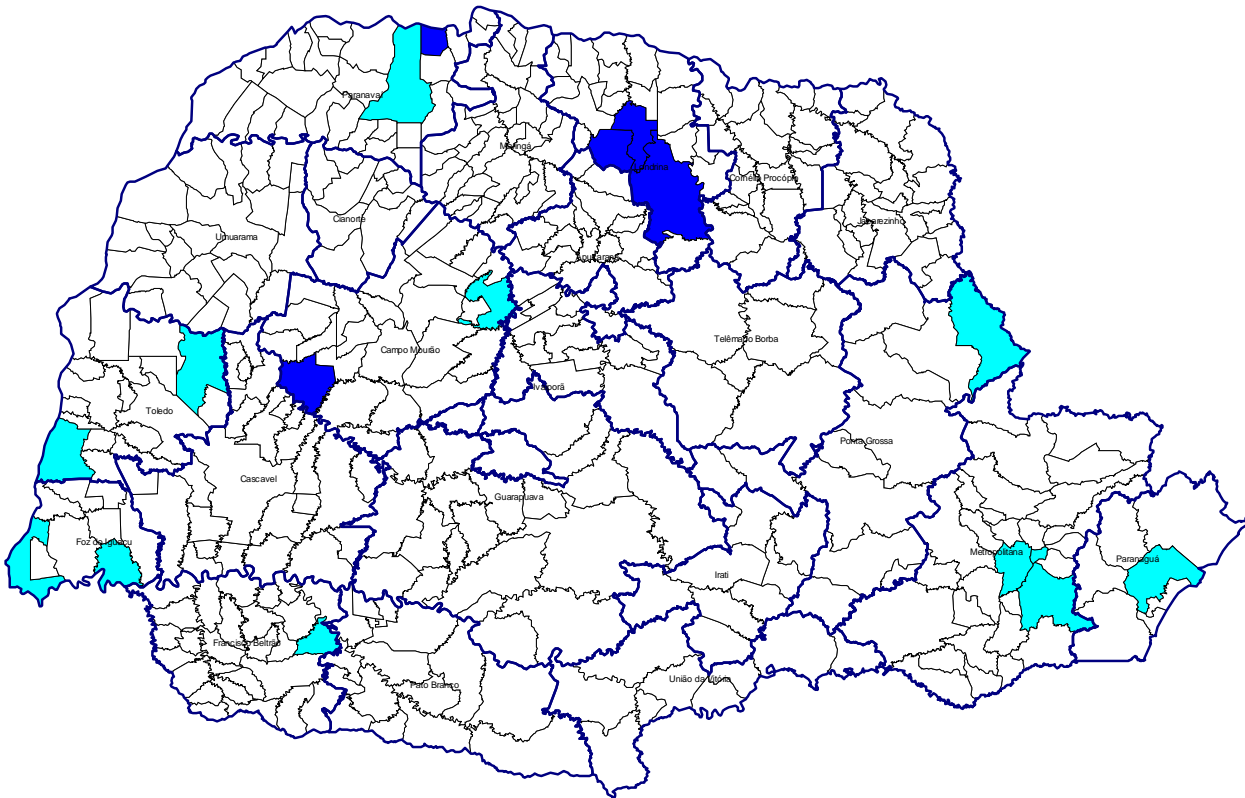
Paranavaí
Maringá
Londrina
Cornélio Procópio
Jacarezinho
Cianorte
Umuarama
Apucarana
Telêmaco Borba
Campo Mourão
Ivaiporã
Toledo
Ponta Grossa
Cascavel
Guarapuava
Foz do Iguaçu
Irati
Metropolitana
Paranaguá
Francisco Beltrão
Pato Branco
União da Vitória